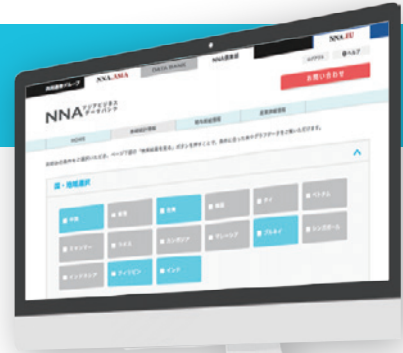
共同通信グループ
NNA.ASIA
DATA BANK
NNA.EU
お問い合わせ
NNA アジアビジネス データバンク
HOME
国・地域選択
中国
香港
台湾
韓国
タイ
ベトナム
ミャンマー
マレーシア
シンガポール
インドネシア
フィリピン
インド